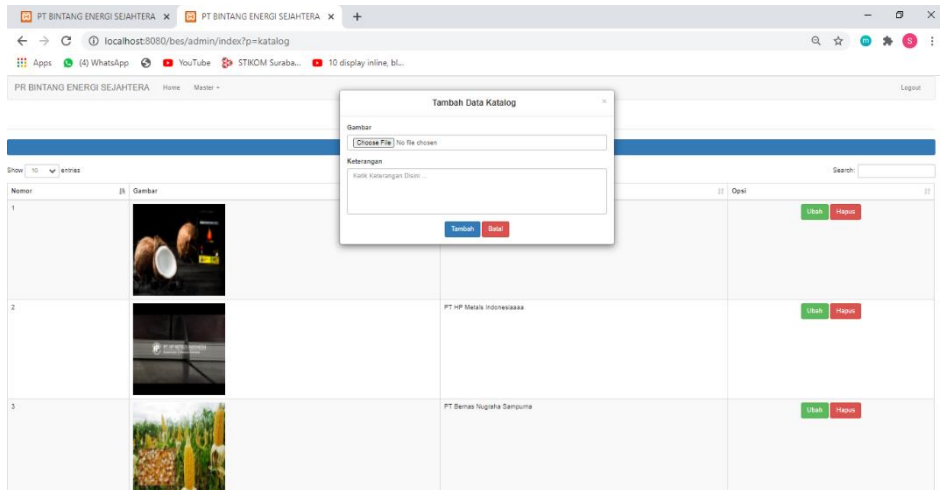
PT BINTANG ENERGI SEJAHTERA ×
PT BINTANG ENERGI SEJAHTERA ×
+

localhost:8080/bes/admin/index?p=katalog

Apps (4) WhatsApp YouTube STIKOM Suraba... 10 display inline, bl...

PR BINTANG ENERGI SEJAHTERA Home Master Logout

Tambah Data Katalog ×

Gambar
Choose File No file chosen

Keterangan
Ketik Keterangan Disini ...

Tambah Batal

Show 10 entries Search:

| Nomor | Gambar | | Opsi |
|---|---|---|---|
| 1 | | | Ubah Hapus |
| 2 | | PT HP Metals Indonesiaaaa | Ubah Hapus |
| 3 | | PT Bemas Nugraha Sampurna | Ubah Hapus |